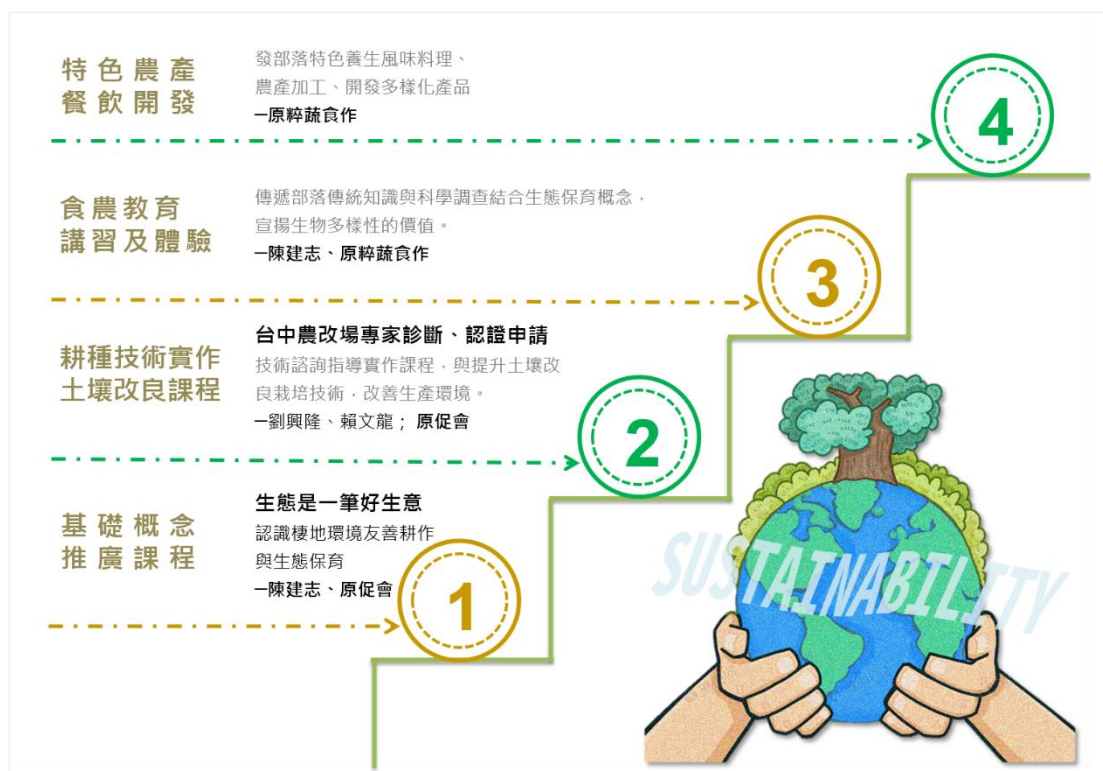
特色農產
餐飲開發

發部落特色養生風味料理、
農產加工、開發多樣化產品
一原粹蔬食作

4

食農教育
講習及體驗

傳遞部落傳統知識與科學調查結合生態保育概念，
宣揚生物多樣性的價值。
一陳建志、原粹蔬食作

3

耕種技術實作
土壤改良課程

台中農改場專家診斷、認證申請
技術諮詢指導實作課程，與提升土壤改良栽培技術，改善生產環境。
一劉興隆、賴文龍； 原促會

2

基礎概念
推廣課程

生態是一筆好生意
認識棲地環境友善耕作
與生態保育
一陳建志、原促會

1

SUSTAINABILITY